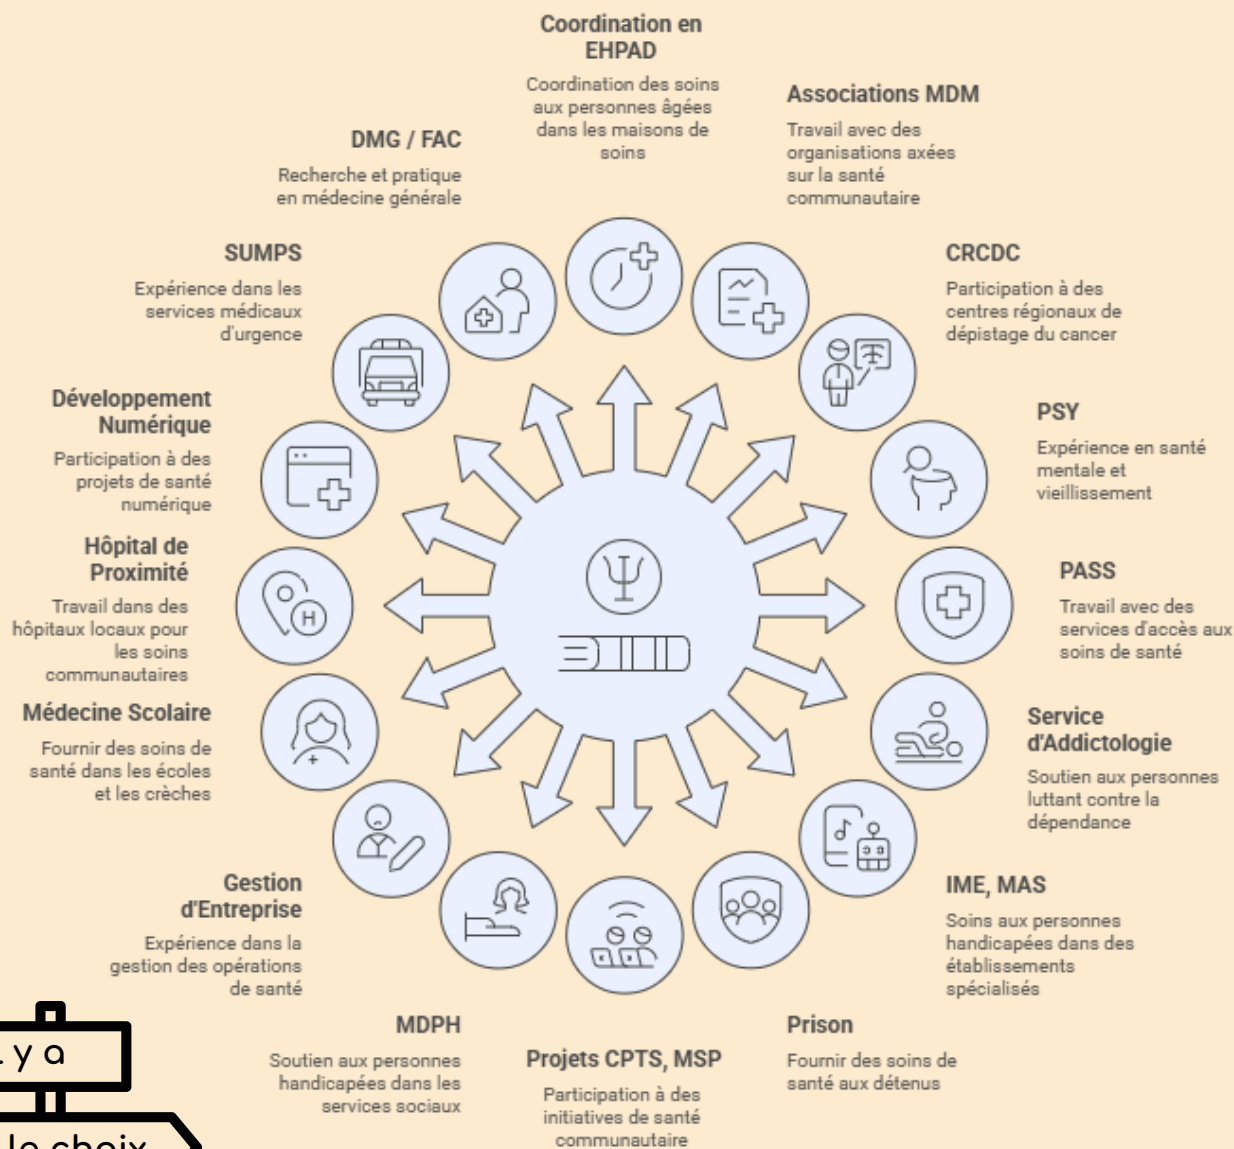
Coordination en EHPAD

Coordination des soins aux personnes âgées dans les maisons de soins

Associations MDM

Travail avec des organisations axées sur la santé communautaire

DMG / FAC

Recherche et pratique en médecine générale

CRCDC

Participation à des centres régionaux de dépistage du cancer

SUMPS

Expérience dans les services médicaux d'urgence

PSY

Expérience en santé mentale et vieillissement

Développement Numérique

Participation à des projets de santé numérique

PASS

Travail avec des services d'accès aux soins de santé

Hôpital de Proximité

Travail dans des hôpitaux locaux pour les soins communautaires

Service d'Addictologie

Soutien aux personnes luttant contre la dépendance

Médecine Scolaire

Fournir des soins de santé dans les écoles et les crèches

IME, MAS

Soins aux personnes handicapées dans des établissements spécialisés

Gestion d'Entreprise

Expérience dans la gestion des opérations de santé

MDPH

Soutien aux personnes handicapées dans les services sociaux

Projets CPTS, MSP

Participation à des initiatives de santé communautaire

Prison

Fournir des soins de santé aux détenus

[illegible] y a

le choix